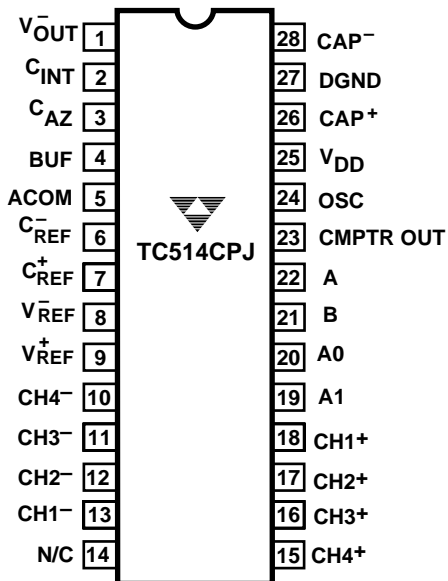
$V_{OUT}^{-}$ 1
$C_{INT}$ 2
$C_{AZ}$ 3
BUF 4
ACOM 5
$C_{REF}^{-}$ 6
$C_{REF}^{+}$ 7
$V_{REF}^{-}$ 8
$V_{REF}^{+}$ 9
CH4– 10
CH3– 11
CH2– 12
CH1– 13
N/C 14

TC514CPJ

28 CAP–
27 DGND
26 CAP+
25 $V_{DD}$
24 OSC
23 CMPTR OUT
22 A
21 B
20 A0
19 A1
18 CH1+
17 CH2+
16 CH3+
15 CH4+